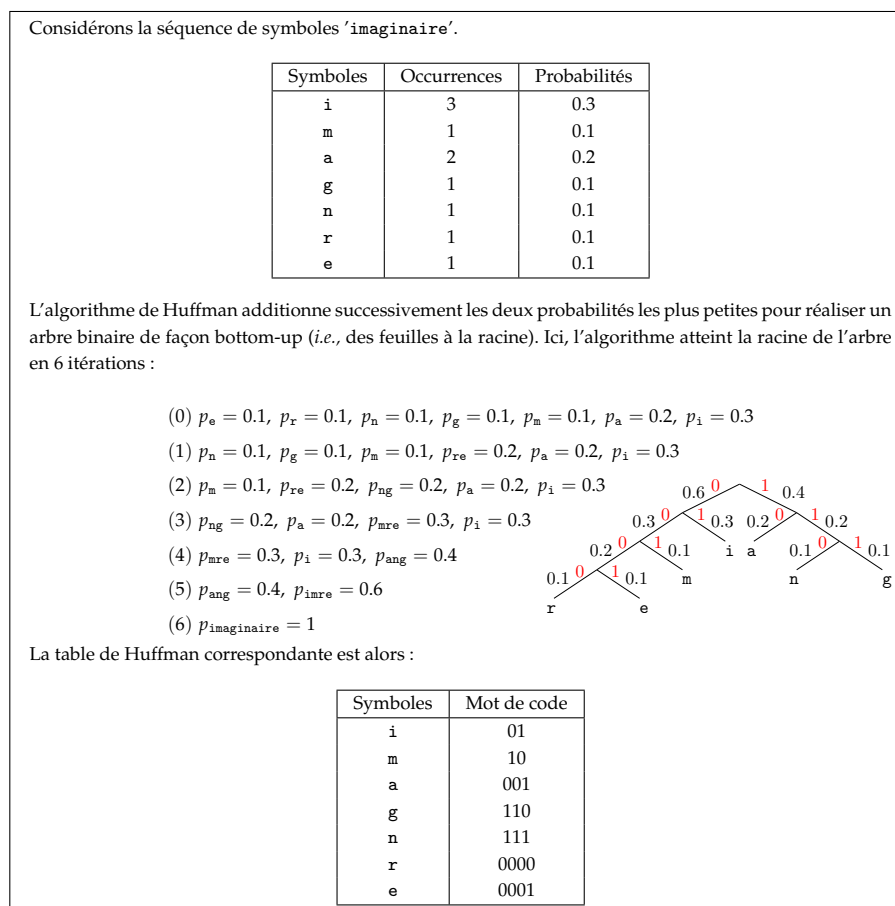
Considérons la séquence de symboles 'imaginaire'.

| Symboles | Occurrences | Probabilités |
|---|---|---|
| i | 3 | 0.3 |
| m | 1 | 0.1 |
| a | 2 | 0.2 |
| g | 1 | 0.1 |
| n | 1 | 0.1 |
| r | 1 | 0.1 |
| e | 1 | 0.1 |

L'algorithme de Huffman additionne successivement les deux probabilités les plus petites pour réaliser un arbre binaire de façon bottom-up (*i.e.*, des feuilles à la racine). Ici, l'algorithme atteint la racine de l'arbre en 6 itérations :

(0) $p_{e} = 0.1,\ p_{r} = 0.1,\ p_{n} = 0.1,\ p_{g} = 0.1,\ p_{m} = 0.1,\ p_{a} = 0.2,\ p_{i} = 0.3$

(1) $p_{n} = 0.1,\ p_{g} = 0.1,\ p_{m} = 0.1,\ p_{re} = 0.2,\ p_{a} = 0.2,\ p_{i} = 0.3$

(2) $p_{m} = 0.1,\ p_{re} = 0.2,\ p_{ng} = 0.2,\ p_{a} = 0.2,\ p_{i} = 0.3$

(3) $p_{ng} = 0.2,\ p_{a} = 0.2,\ p_{mre} = 0.3,\ p_{i} = 0.3$

(4) $p_{mre} = 0.3,\ p_{i} = 0.3,\ p_{ang} = 0.4$

(5) $p_{ang} = 0.4,\ p_{imre} = 0.6$

(6) $p_{imaginaire} = 1$

0.6 0 1 0.4
0.3 0 1 0.3 0.2 0 1 0.2
0.2 0 1 0.1 i a 0.1 0 1 0.1
0.1 0 1 0.1 m n g
r e

La table de Huffman correspondante est alors :

| Symboles | Mot de code |
|---|---|
| i | 01 |
| m | 10 |
| a | 001 |
| g | 110 |
| n | 111 |
| r | 0000 |
| e | 0001 |